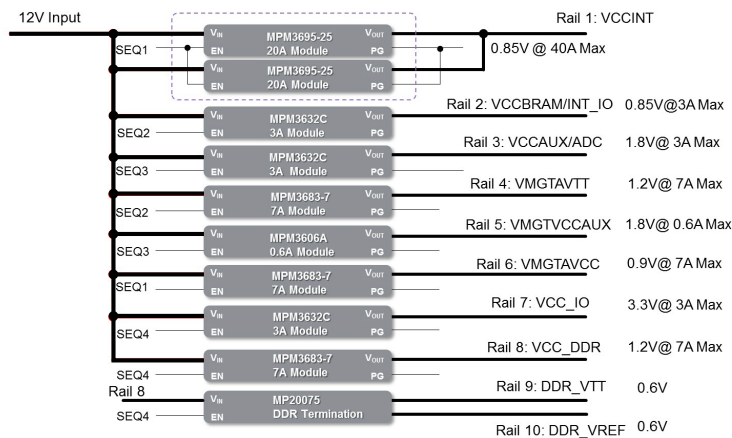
12V Input

Rail 1: VCCINT

0.85V @ 40A Max

SEQ1

$V_{IN}$ MPM3695-25 $V_{OUT}$
EN 20A Module PG

$V_{IN}$ MPM3695-25 $V_{OUT}$
EN 20A Module PG

Rail 2: VCCBRAM/INT_IO 0.85V@3A Max

SEQ2

$V_{IN}$ MPM3632C $V_{OUT}$
EN 3A Module PG

Rail 3: VCCAUX/ADC 1.8V@ 3A Max

SEQ3

$V_{IN}$ MPM3632C $V_{OUT}$
EN 3A Module PG

Rail 4: VMGTAVTT 1.2V@ 7A Max

SEQ2

$V_{IN}$ MPM3683-7 $V_{OUT}$
EN 7A Module PG

Rail 5: VMGTVCCAUX 1.8V@ 0.6A Max

SEQ3

$V_{IN}$ MPM3606A $V_{OUT}$
EN 0.6A Module PG

Rail 6: VMGTAVCC 0.9V@ 7A Max

SEQ1

$V_{IN}$ MPM3683-7 $V_{OUT}$
EN 7A Module PG

Rail 7: VCC_IO 3.3V@ 3A Max

SEQ4

$V_{IN}$ MPM3632C $V_{OUT}$
EN 3A Module PG

Rail 8: VCC_DDR 1.2V@ 7A Max

SEQ4

$V_{IN}$ MPM3683-7 $V_{OUT}$
EN 7A Module PG

Rail 8

Rail 9: DDR_VTT 0.6V

SEQ4

$V_{IN}$ MP20075
EN DDR Termination

Rail 10: DDR_VREF 0.6V